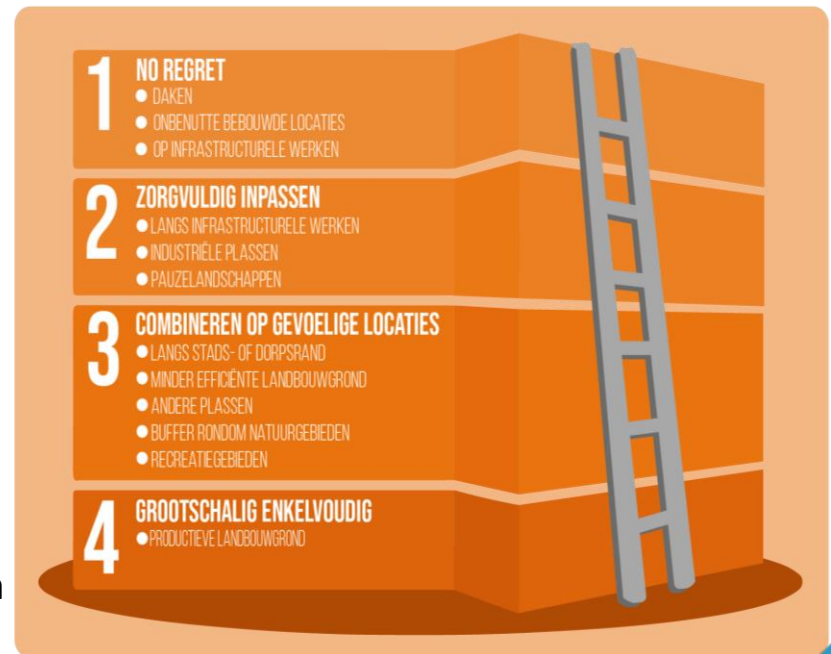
1 NO REGRET
- DAKEN
- ONBENUTTE BEBOUWDE LOCATIES
- OP INFRASTRUCTURELE WERKEN

2 ZORGVULDIG INPASSEN
- LANGS INFRASTRUCTURELE WERKEN
- INDUSTRIËLE PLASSEN
- PAUZELANDSCHAPPEN

3 COMBINEREN OP GEVOELIGE LOCATIES
- LANGS STADS- OF DORPSRAND
- MINDER EFFICIËNTE LANDBOUWGROND
- ANDERE PLASSEN
- BUFFER RONDOM NATUURGEBIEDEN
- RECREATIEGEBIEDEN

4 GROOTSCHALIG ENKELVOUDIG
- PRODUCTIEVE LANDBOUWGROND